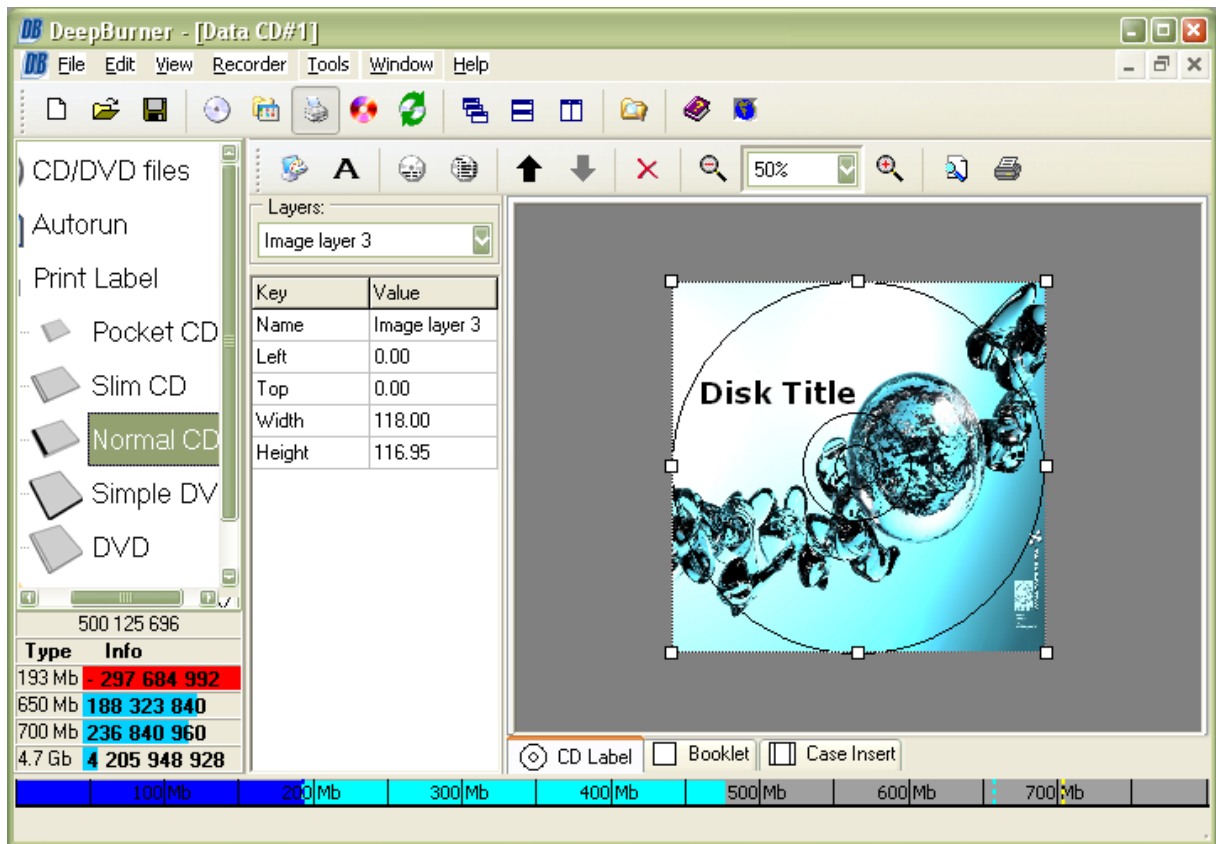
DeepBurner - [Data CD#1]

File Edit View Recorder Tools Window Help

CD/DVD files
Autorun
Print Label
Pocket CD
Slim CD
Normal CD
Simple DV
DVD

50%

Layers:
Image layer 3

| Key | Value |
|---|---|
| Name | Image layer 3 |
| Left | 0.00 |
| Top | 0.00 |
| Width | 118.00 |
| Height | 116.95 |

Disk Title

500 125 696

| Type | Info |
|---|---|
| 193 Mb | - 297 684 992 |
| 650 Mb | 188 323 840 |
| 700 Mb | 236 840 960 |
| 4.7 Gb | 4 205 948 928 |

CD Label Booklet Case Insert

100 Mb 200 Mb 300 Mb 400 Mb 500 Mb 600 Mb 700 Mb